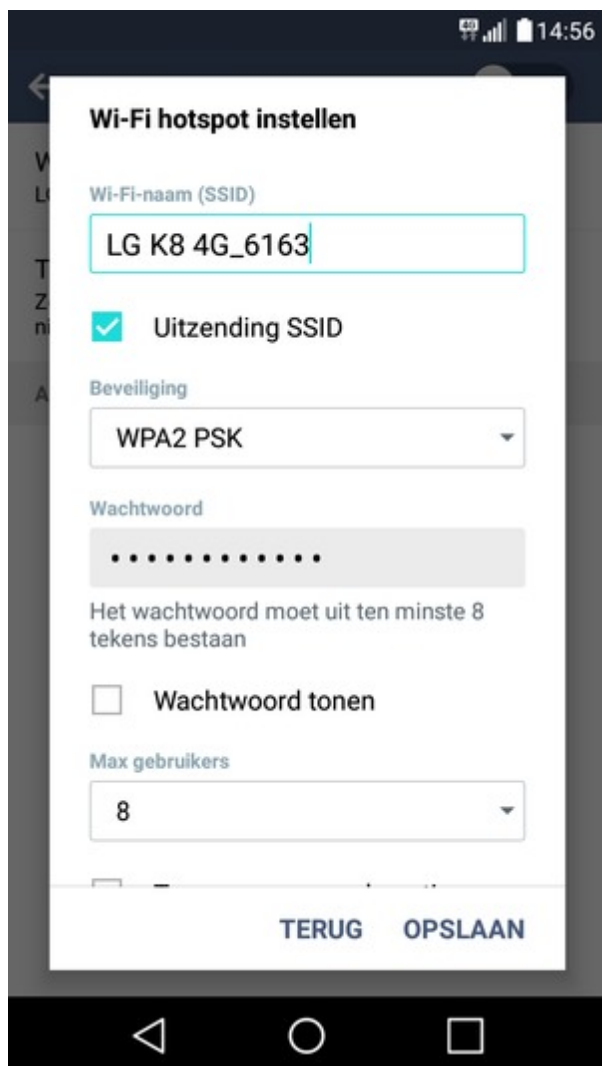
14:56

Wi-Fi hotspot instellen

Wi-Fi-naam (SSID)

LG K8 4G_6163

Uitzending SSID

Beveiliging

WPA2 PSK

Wachtwoord

••••••••••••

Het wachtwoord moet uit ten minste 8 tekens bestaan

Wachtwoord tonen

Max gebruikers

8

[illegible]

TERUG OPSLAAN